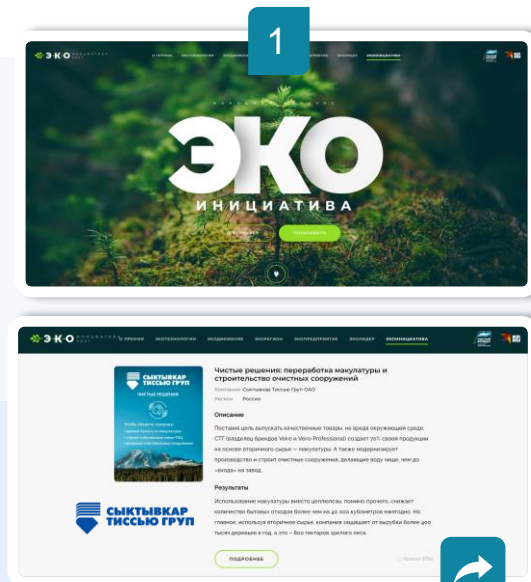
1

ЭКО

ЭКО
ИНИЦИАТИВА

ПОДРОБНЕЕ

ЭКОИНИЦИАТИВА

СЫКТЫВКАР ТИССЬЮ ГРУП

ЧИСТЫЕ РЕШЕНИЯ

Чистые решения: переработка макулатуры и строительство очистных сооружений

Компания: Сыктывкар Тиссью Груп ОАО

Регион: Россия

Описание

Поставив цель выпускать качественные товары, не вредя окружающей среде, СТГ (владелец брендов Volro и Veiro Professional) создает 70% своей продукции на основе вторичного сырья — макулатуры. А также модернизирует производство и строит очистные сооружения, делающие воду чище, чем до «входа» на завод.

Результаты

Использование макулатуры вместо целлюлозы, помимо прочего, снижает количество бытовых отходов более чем на 40 000 кубометров ежегодно. Но главное, используя вторичное сырье, компания защищает от вырубки более 400 тысяч деревьев в год, а это – 800 гектаров зрелого леса.

ПОДРОБНЕЕ

СЫКТЫВКАР ТИССЬЮ ГРУП